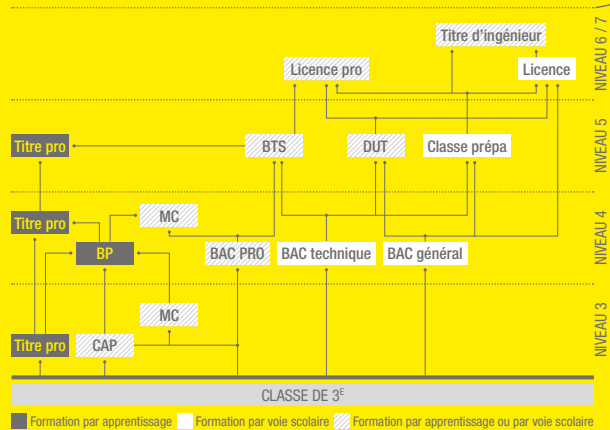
Titre d'ingénieur

Licence pro

Licence

NIVEAU 6 / 7

Titre pro

BTS

DUT

Classe prépa

NIVEAU 5

Titre pro

MC

BP

BAC PRO

BAC technique

BAC général

NIVEAU 4

MC

Titre pro

CAP

NIVEAU 3

CLASSE DE 3$^{E}$

Formation par apprentissage Formation par voie scolaire Formation par apprentissage ou par voie scolaire